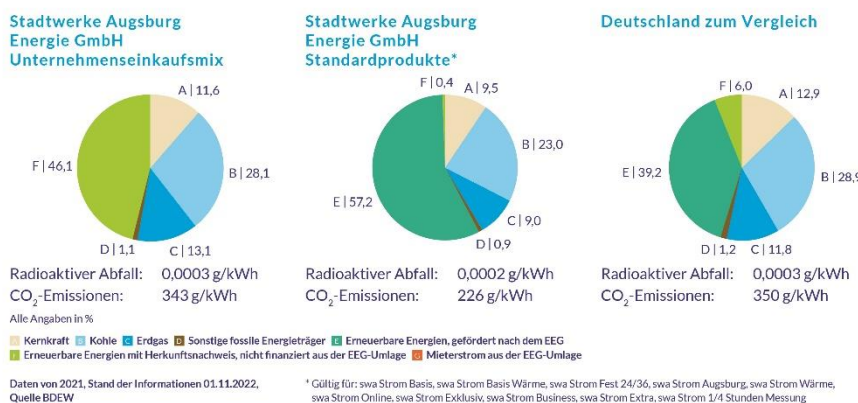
Stadtwerke Augsburg Energie GmbH Unternehmenseinkaufsmix

A | 11,6
B | 28,1
C | 13,1
D | 1,1
F | 46,1

Radioaktiver Abfall: 0,0003 g/kWh
$CO_2$-Emissionen: 343 g/kWh

Stadtwerke Augsburg Energie GmbH Standardprodukte*

F | 0,4
A | 9,5
B | 23,0
C | 9,0
D | 0,9
E | 57,2

Radioaktiver Abfall: 0,0002 g/kWh
$CO_2$-Emissionen: 226 g/kWh

Deutschland zum Vergleich

F | 6,0
A | 12,9
B | 28,9
C | 11,8
D | 1,2
E | 39,2

Radioaktiver Abfall: 0,0003 g/kWh
$CO_2$-Emissionen: 350 g/kWh

Alle Angaben in %

A Kernkraft B Kohle C Erdgas D Sonstige fossile Energieträger E Erneuerbare Energien, gefördert nach dem EEG
F Erneuerbare Energien mit Herkunftsnachweis, nicht finanziert aus der EEG-Umlage G Mieterstrom aus der EEG-Umlage

Daten von 2021, Stand der Informationen 01.11.2022, Quelle BDEW

* Gültig für: swa Strom Basis, swa Strom Basis Wärme, swa Strom Fest 24/36, swa Strom Augsburg, swa Strom Wärme, swa Strom Online, swa Strom Exklusiv, swa Strom Business, swa Strom Extra, swa Strom 1/4 Stunden Messung